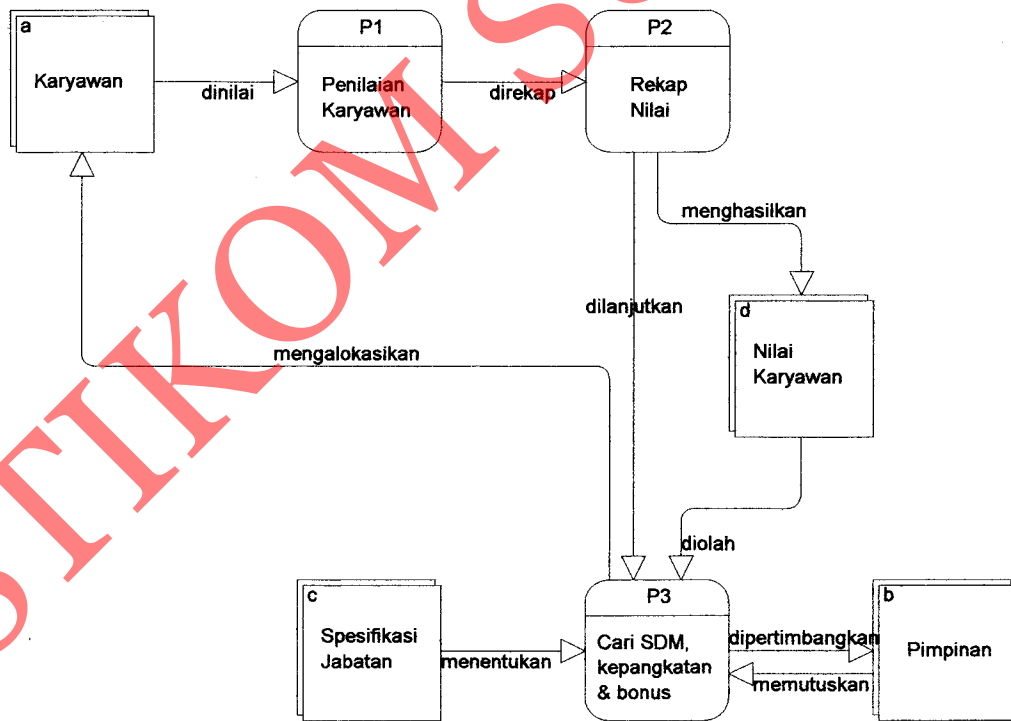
a
Karyawan

dinilai

P1
Penilaian Karyawan

direkap

P2
Rekap Nilai

menghasilkan

dilanjutkan

d
Nilai Karyawan

mengalokasikan

diolah

c
Spesifikasi Jabatan

menentukan

P3
Cari SDM, kepangkatan & bonus

dipertimbangkan

memutuskan

b
Pimpinan

STIKOM S